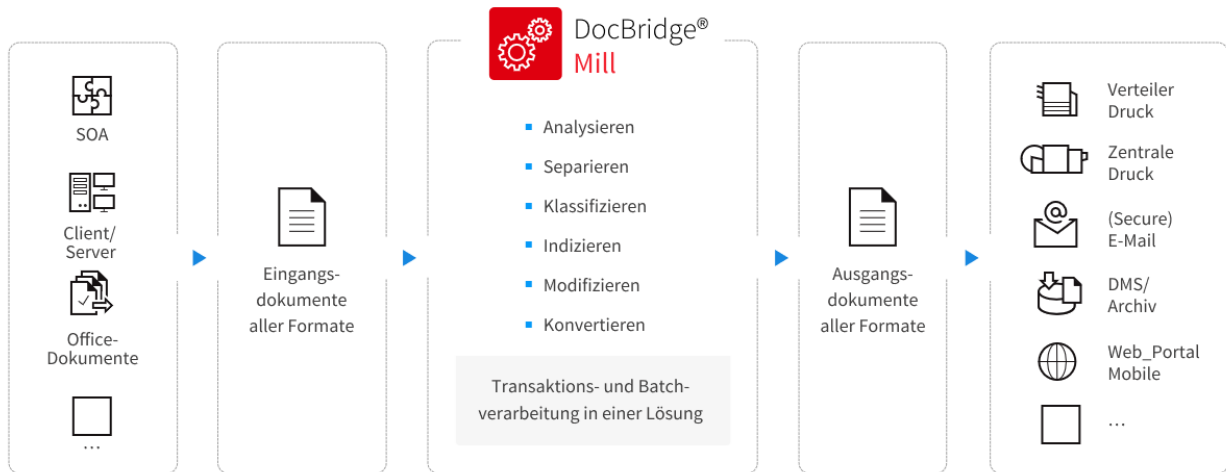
SOA

Client/
Server

Office-
Dokumente

...

Eingangs-
dokumente
aller Formate

DocBridge®
Mill

Analysieren
Separieren
Klassifizieren
Indizieren
Modifizieren
Konvertieren

Transaktions- und Batchverarbeitung in einer Lösung

Ausgangs-
dokumente
aller Formate

Verteiler
Druck

Zentrale
Druck

(Secure)
E-Mail

DMS/
Archiv

Web_Portal
Mobile

...